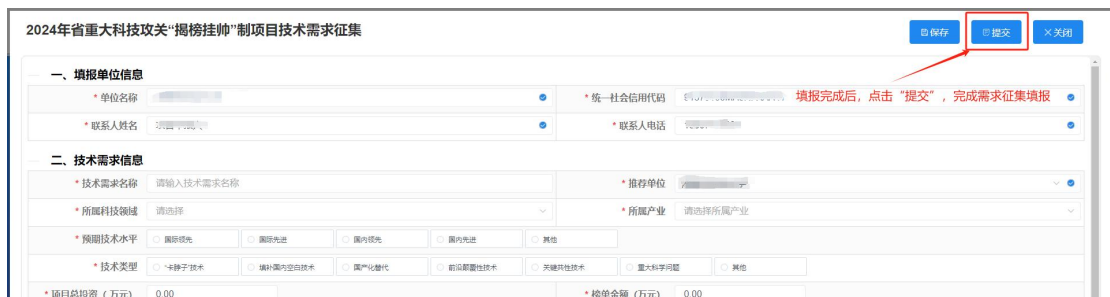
2024年省重大科技攻关"揭榜挂帅"制项目技术需求征集

保存 提交 ×关闭

一、填报单位信息

* 单位名称 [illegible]

* 统一社会信用代码 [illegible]

填报完成后，点击"提交"，完成需求征集填报

* 联系人姓名 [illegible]

* 联系人电话 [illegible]

二、技术需求信息

* 技术需求名称 请输入技术需求名称

* 推荐单位 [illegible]

* 所属科技领域 请选择

* 所属产业 请选择所属产业

* 预期技术水平 国际领先 国际先进 国内领先 国内先进 其他

* 技术类型 "卡脖子"技术 填补国内空白技术 国产化替代 前沿颠覆性技术 关键共性技术 重大科学问题 其他

* 项目总投资（万元） 0.00

* 榜单金额（万元） 0.00